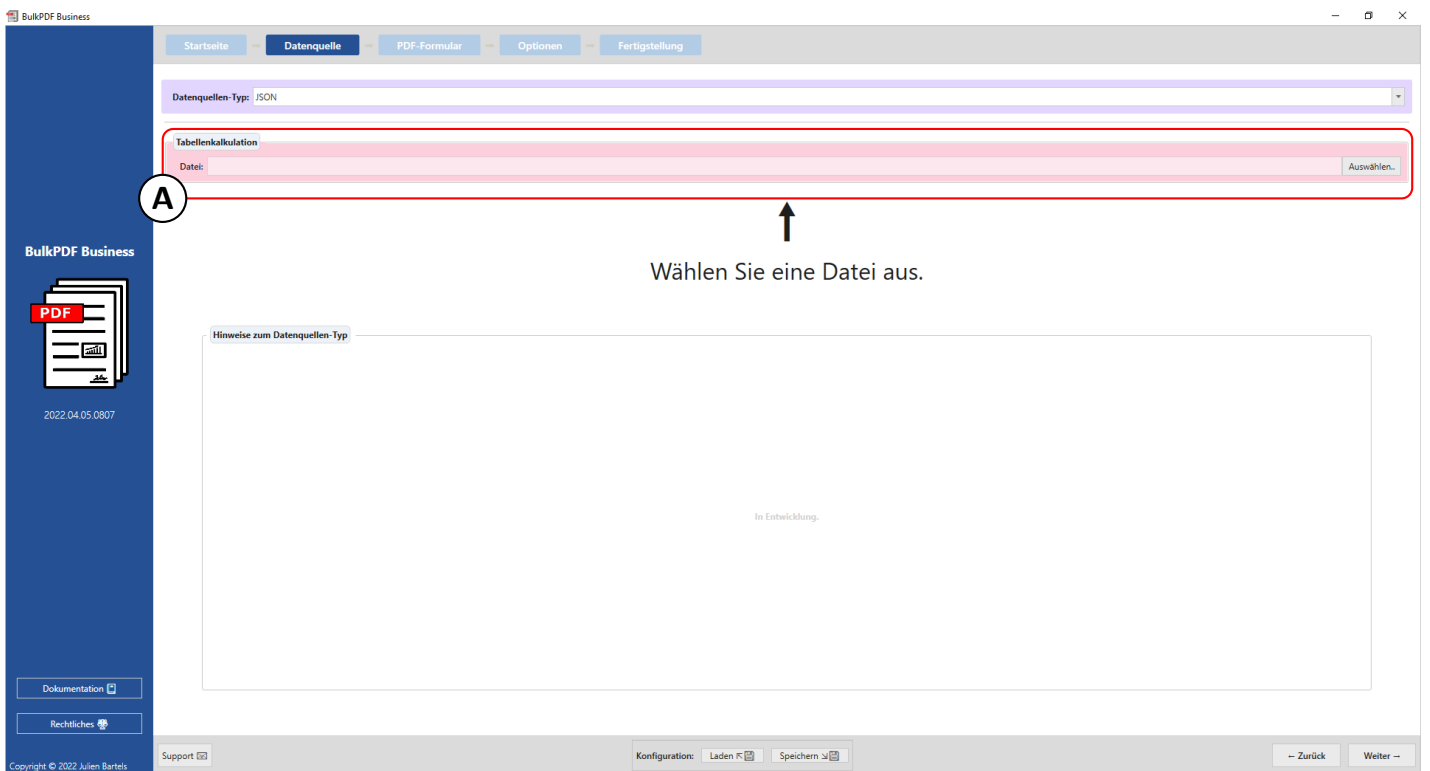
BulkPDF Business

Startseite Datenquelle PDF-Formular Optionen Fertigstellung

Datenquellen-Typ: JSON

Tabellenkalkulation

Datei:

Auswählen..

A

Wählen Sie eine Datei aus.

BulkPDF Business

PDF

2022.04.05.0807

Hinweise zum Datenquellen-Typ

In Entwicklung.

Dokumentation

Rechtliches

Copyright © 2022 Julien Bartels

Support

Konfiguration: Laden Speichern

← Zurück

Weiter →